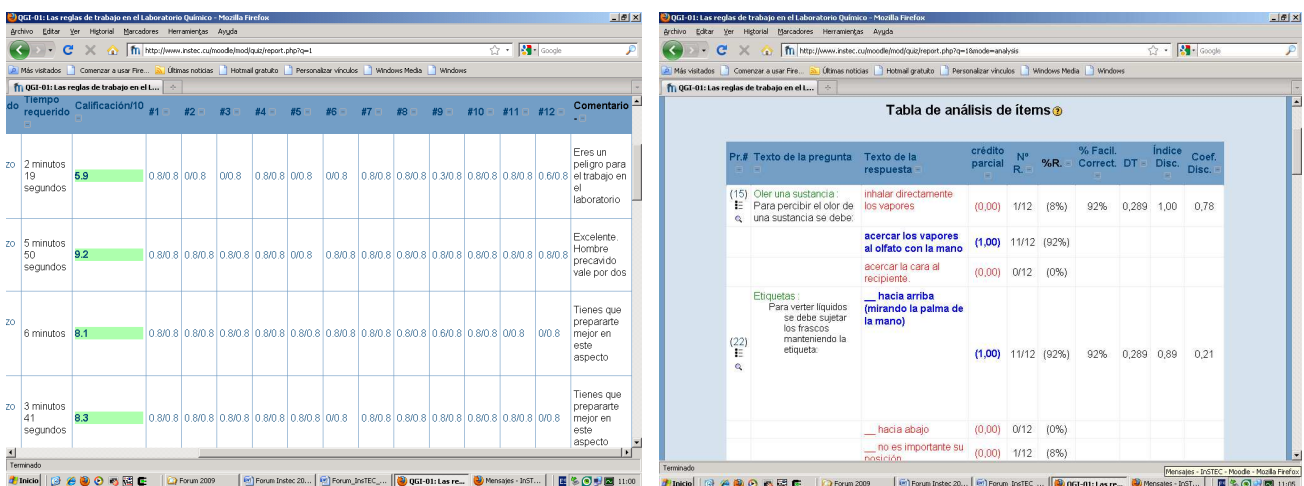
QGI-01: Las reglas de trabajo en el Laboratorio Químico - Mozilla Firefox
Archivo Editar Ver Historial Marcadores Herramientas Ayuda
http://www.instec.cu/moodle/mod/quiz/report.php?q=1
Google
Más visitados Comenzar a usar Fire... Últimas noticias Hotmail gratuito Personalizar vínculos Windows Media Windows
QGI-01: Las reglas de trabajo en el L...

| do | Tiempo requerido | Calificación/10 | #1 | #2 | #3 | #4 | #5 | #6 | #7 | #8 | #9 | #10 | #11 | #12 | Comentario |
|---|---|---|---|---|---|---|---|---|---|---|---|---|---|---|---|
| zo | 2 minutos 19 segundos | 5.9 | 0.8/0.8 | 0/0.8 | 0/0.8 | 0.8/0.8 | 0/0.8 | 0/0.8 | 0.8/0.8 | 0.8/0.8 | 0.3/0.8 | 0.8/0.8 | 0.8/0.8 | 0.6/0.8 | Eres un peligro para el trabajo en el laboratorio |
| zo | 5 minutos 50 segundos | 9.2 | 0.8/0.8 | 0.8/0.8 | 0.8/0.8 | 0.8/0.8 | 0/0.8 | | 0.8/0.8 | 0.8/0.8 | 0.8/0.8 | 0.8/0.8 | 0.8/0.8 | 0.8/0.8 | Excelente. Hombre precavido vale por dos |
| zo | 6 minutos | 8.1 | 0.8/0.8 | 0.8/0.8 | 0.8/0.8 | 0.8/0.8 | 0.8/0.8 | 0.8/0.8 | 0.8/0.8 | 0.8/0.8 | 0.6/0.8 | 0.8/0.8 | 0/0.8 | 0/0.8 | Tienes que prepararte mejor en este aspecto |
| zo | 3 minutos 41 segundos | 8.3 | 0.8/0.8 | 0.8/0.8 | 0.8/0.8 | 0.8/0.8 | 0.8/0.8 | | 0.8/0.8 | 0.8/0.8 | 0.8/0.8 | 0.8/0.8 | 0/0.8 | | Tienes que prepararte mejor en este aspecto |

Terminado
Inicio Forum 2009 Forum Instec 20... Forum_InsTEC_... QGI-01: Las re... Mensajes - InST... 11:00

QGI-01: Las reglas de trabajo en el Laboratorio Químico - Mozilla Firefox
Archivo Editar Ver Historial Marcadores Herramientas Ayuda
http://www.instec.cu/moodle/mod/quiz/report.php?q=1&mode=analysis
Google
Más visitados Comenzar a usar Fire... Últimas noticias Hotmail gratuito Personalizar vínculos Windows Media Windows
QGI-01: Las reglas de trabajo en el L...

Tabla de análisis de ítems

| Pr.# | Texto de la pregunta | Texto de la respuesta | crédito parcial | Nº R. | %R. | % Facil. Correct. | DT | Índice Disc. | Coef. Disc. |
|---|---|---|---|---|---|---|---|---|---|
| (15) | Oler una sustancia : Para percibir el olor de una sustancia se debe: | inhalar directamente los vapores | (0,00) | 1/12 | (8%) | 92% | 0,289 | 1,00 | 0,78 |
| | | acercar los vapores al olfato con la mano | (1,00) | 11/12 | (92%) | | | | |
| | | acercar la cara al recipiente. | (0,00) | 0/12 | (0%) | | | | |
| (22) | Etiquetas : Para verter líquidos se debe sujetar los frascos manteniendo la etiqueta: | __ hacia arriba (mirando la palma de la mano) | (1,00) | 11/12 | (92%) | 92% | 0,289 | 0,89 | 0,21 |
| | | __ hacia abajo | (0,00) | 0/12 | (0%) | | | | |
| | | __ no es importante su posición | (0,00) | 1/12 | (8%) | | | | |

Terminado
Mensajes - InSTEC - Moodle - Mozilla Firefox
Inicio Forum 2009 Forum Instec 20... Forum InsTEC ... QGI-01: Las re... Mensajes - InST... 11:05